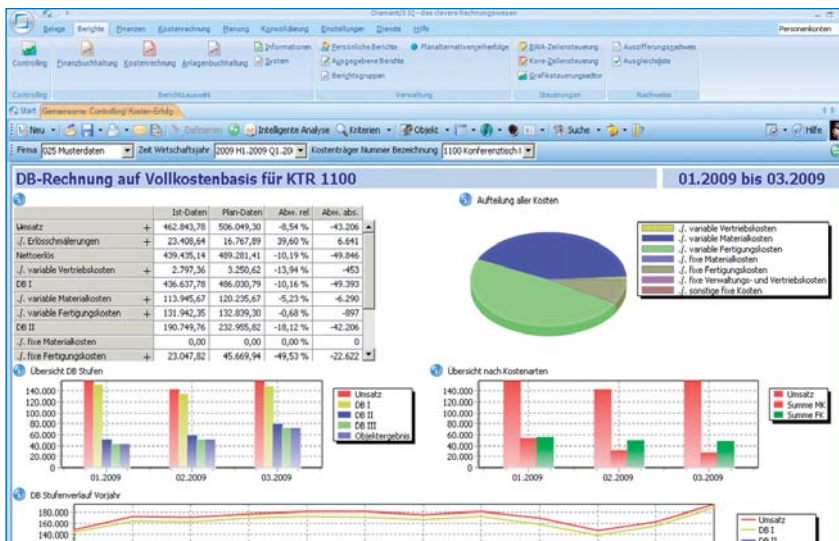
Diamant/3 IQ - das clevere Rechnungswesen

Belege Berichte Finanzen Kostenrechnung Planung Konsolidierung Einstellungen Dienste Hilfe

Personenkonten

Controlling Finanzbuchhaltung Kostenrechnung Anlagenbuchhaltung Informationen System Persönliche Berichte Ausgegebene Berichte Berichtsgruppen Planalternativenreihenfolge BWA-Zeilensteuerung Kore-Zeilensteuerung Grafiksteuerungseditor Auszifferungsnachweis Ausgleichsliste

Controlling Berichtsauswahl Verwaltung Steuerungen Nachweise

Start Gemeinsame: Controlling/ Kosten-Erfolg

Neu Definieren Intelligente Analyse Kriterien Objekt Suche Hilfe

Firma 025 Musterdaten Zeit Wirtschaftsjahr 2009 H1.2009 Q1.20 Kostenträger Nummer Bezeichnung 1100 Konferenztisch I

DB-Rechnung auf Vollkostenbasis für KTR 1100

01.2009 bis 03.2009

| | | Ist-Daten | Plan-Daten | Abw. rel | Abw. abs. |
|---|---|---|---|---|---|
| Umsatz | + | 462.843,78 | 506.049,30 | -8,54 % | -43.206 |
| ./. Erlösschmälerungen | + | 23.408,64 | 16.767,89 | 39,60 % | 6.641 |
| Nettoerlös | | 439.435,14 | 489.281,41 | -10,19 % | -49.846 |
| ./. variable Vertriebskosten | + | 2.797,36 | 3.250,62 | -13,94 % | -453 |
| DB I | | 436.637,78 | 486.030,79 | -10,16 % | -49.393 |
| ./. variable Materialkosten | + | 113.945,67 | 120.235,67 | -5,23 % | -6.290 |
| ./. variable Fertigungskosten | + | 131.942,35 | 132.839,30 | -0,68 % | -897 |
| DB II | | 190.749,76 | 232.955,82 | -18,12 % | -42.206 |
| ./. fixe Materialkosten | | 0,00 | 0,00 | 0,00 % | 0 |
| ./. fixe Fertigungskosten | + | 23.047,82 | 45.669,94 | -49,53 % | -22.622 |

Aufteilung aller Kosten

./. variable Vertriebskosten
./. variable Materialkosten
./. variable Fertigungskosten
./. fixe Materialkosten
./. fixe Fertigungskosten
./. fixe Verwaltungs- und Vertriebskosten
./. sonstige fixe Kosten

Übersicht DB Stufen

140.000
120.000
100.000
80.000
60.000
40.000
20.000
0.000

01.2009 02.2009 03.2009

Umsatz
DB I
DB II
DB III
Objektergebnis

Übersicht nach Kostenarten

140.000
120.000
100.000
80.000
60.000
40.000
20.000
0.000

01.2009 02.2009 03.2009

Umsatz
Summe MK
Summe FK

DB Stufenverlauf Vorjahr

180.000
160.000
140.000

Umsatz
DB I
DB II